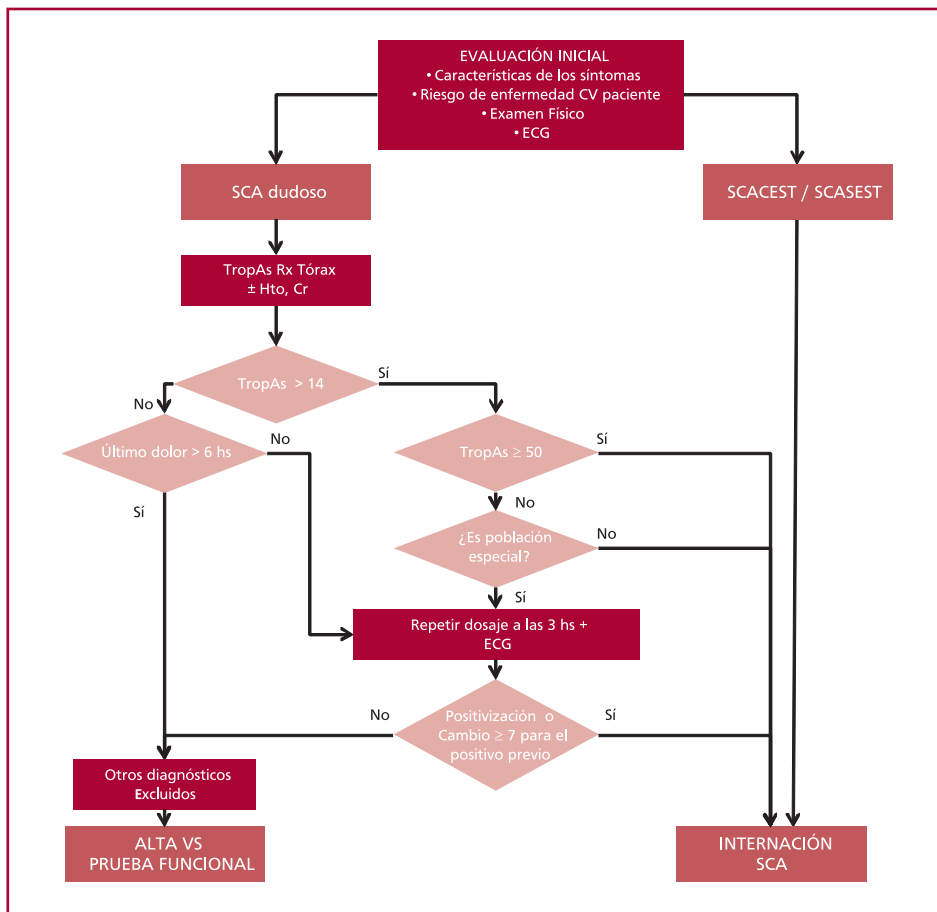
EVALUACIÓN INICIAL
• Características de los síntomas
• Riesgo de enfermedad CV paciente
• Examen Físico
• ECG

SCA dudoso

SCACEST / SCASEST

TropAs Rx Tórax
± Hto, Cr

TropAs > 14

Sí

No

Último dolor > 6 hs

No

TropAs ≥ 50

Sí

No

Sí

¿Es población especial?

No

Sí

Repetir dosaje a las 3 hs + ECG

No

Positivización o Cambio ≥ 7 para el positivo previo

Sí

Otros diagnósticos Excluidos

ALTA VS
PRUEBA FUNCIONAL

INTERNACIÓN
SCA